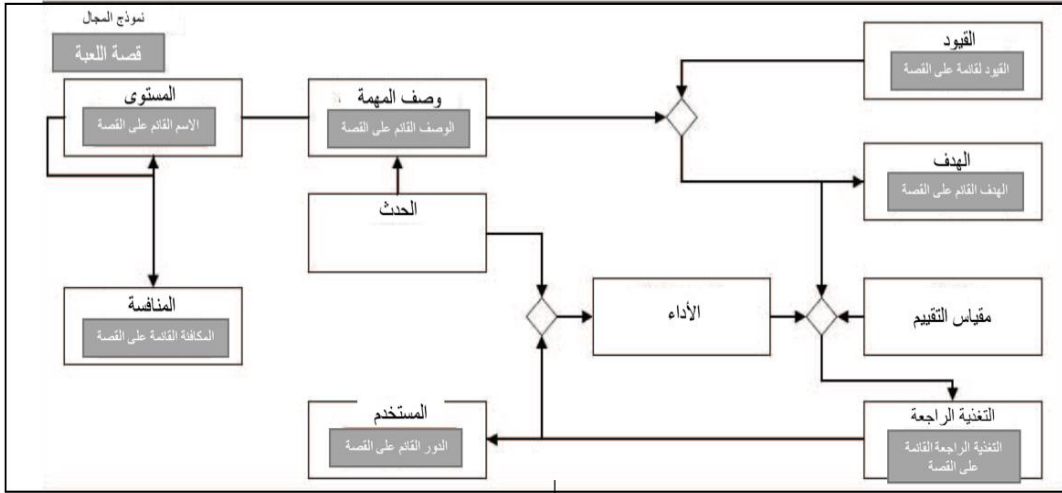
نموذج المجال

قصة اللعبة

المستوى
الاسم القائم على القصة

وصف المهمة
الوصف القائم على القصة

القيود
القيود لقائمة على القصة

الهدف
الهدف القائم على القصة

الحدث

المنافسة
المكافأة القائمة على القصة

الأداء

مقياس التقييم

المستخدم
الدور القائم على القصة

التغذية الراجعة
التغذية الراجعة القائمة على القصة